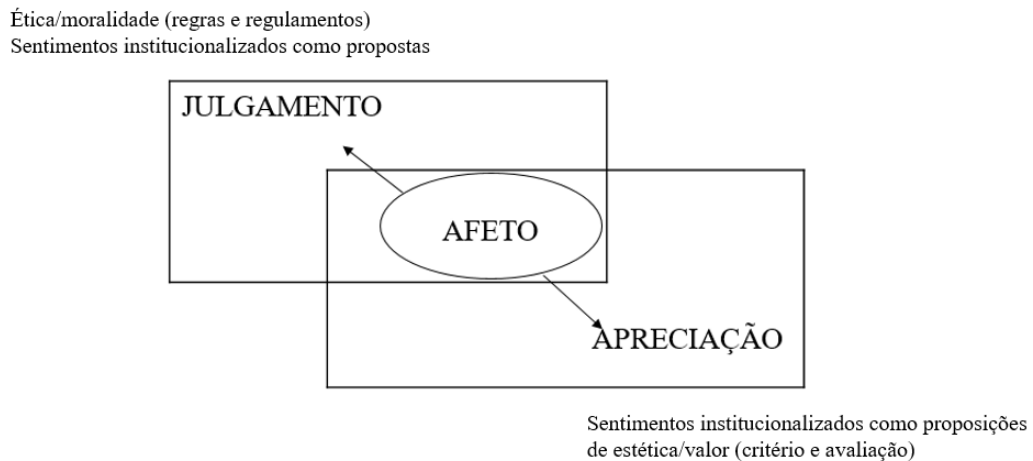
Ética/moralidade (regras e regulamentos)
Sentimentos institucionalizados como propostas

JULGAMENTO

AFETO

APRECIAÇÃO

Sentimentos institucionalizados como proposições de estética/valor (critério e avaliação)